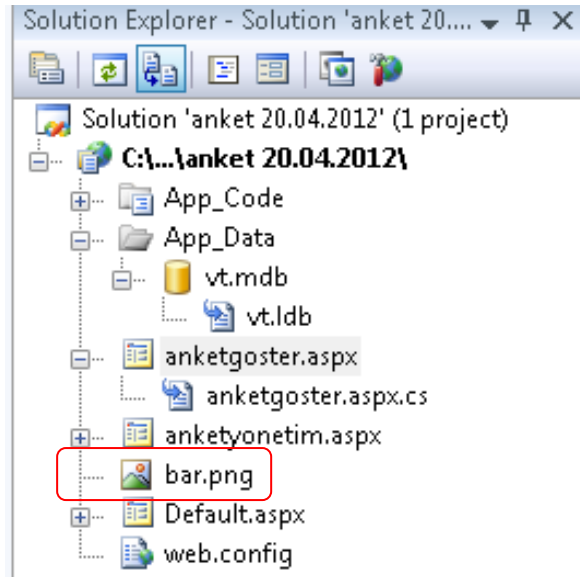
Solution Explorer - Solution 'anket 20....

Solution 'anket 20.04.2012' (1 project)
C:\...\anket 20.04.2012\
App_Code
App_Data
vt.mdb
vt.ldb
anketgoster.aspx
anketgoster.aspx.cs
anketyonetim.aspx
bar.png
Default.aspx
web.config